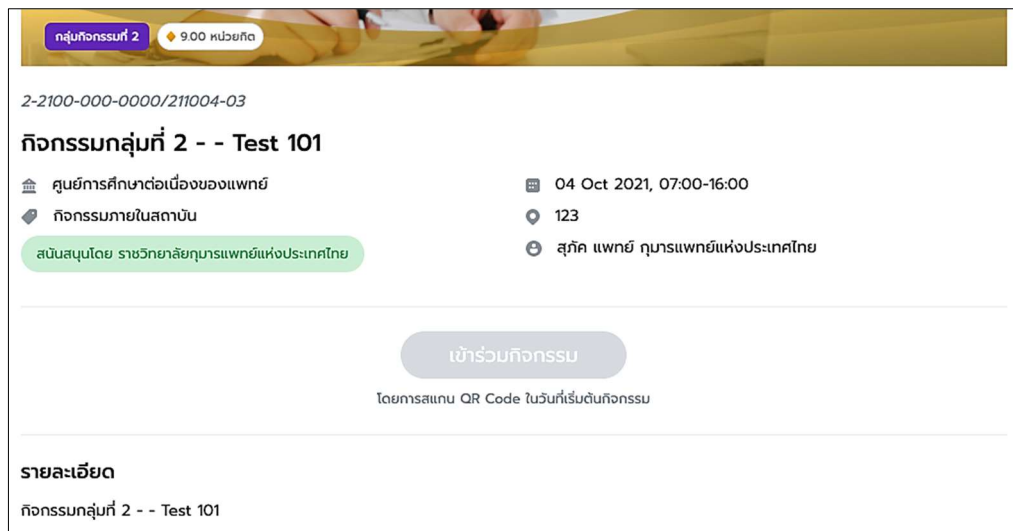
กลุ่มกิจกรรมที่ 2
9.00 หน่วยกิต

2-2100-000-0000/211004-03

กิจกรรมกลุ่มที่ 2 - - Test 101

ศูนย์การศึกษาต่อเนื่องของแพทย์

กิจกรรมภายในสถาบัน

สนับสนุนโดย ราชวิทยาลัยกุมารแพทย์แห่งประเทศไทย

04 Oct 2021, 07:00-16:00

123

สุภัค แพทย์ กุมารแพทย์แห่งประเทศไทย

เข้าร่วมกิจกรรม

โดยการสแกน QR Code ในวันที่เริ่มต้นกิจกรรม

รายละเอียด

กิจกรรมกลุ่มที่ 2 - - Test 101